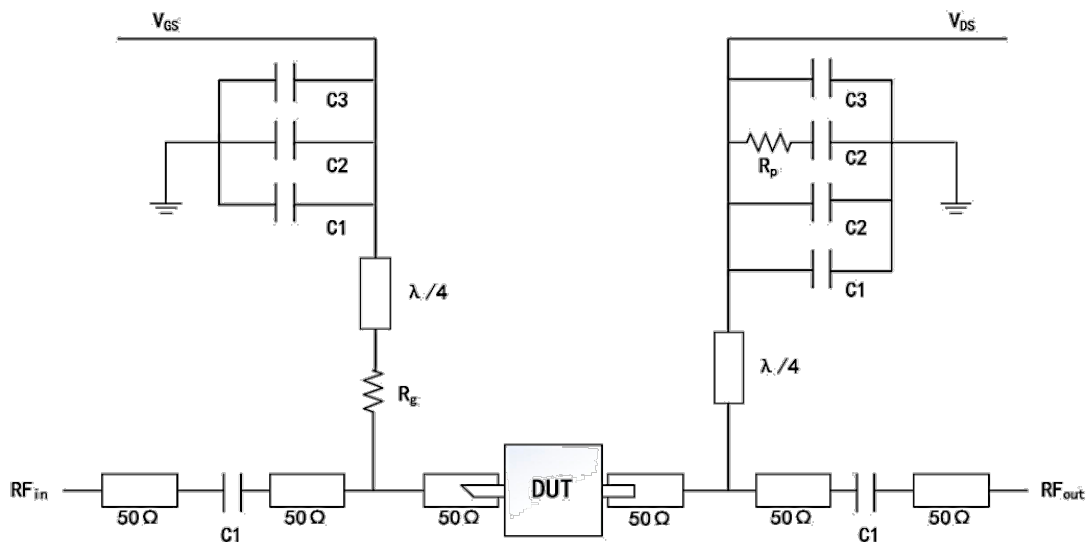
$V_{GS}$

C3

C2

C1

$\lambda/4$

$R_g$

$V_{DS}$

C3

$R_p$

C2

C2

C1

$\lambda/4$

$RF_{in}$

$50\,\Omega$

C1

$50\,\Omega$

$50\,\Omega$

DUT

$50\,\Omega$

$50\,\Omega$

C1

$50\,\Omega$

$RF_{out}$